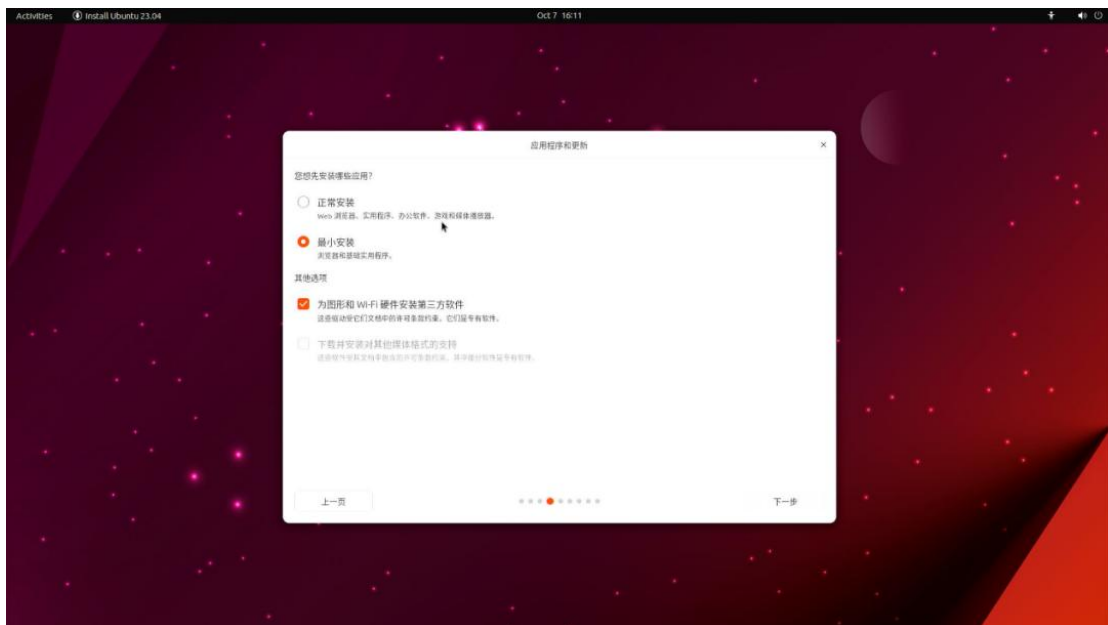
Activities Install Ubuntu 23.04 Oct 7 16:11

应用程序和更新

您想先安装哪些应用?

正常安装
Web 浏览器、实用程序、办公软件、游戏和媒体播放器。

最小安装
浏览器和基础实用程序。

其他选项

为图形和 Wi-Fi 硬件安装第三方软件
这些驱动受它们文档中的许可条款约束。它们是专有软件。

下载并安装对其他媒体格式的支持
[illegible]

上一页

下一步